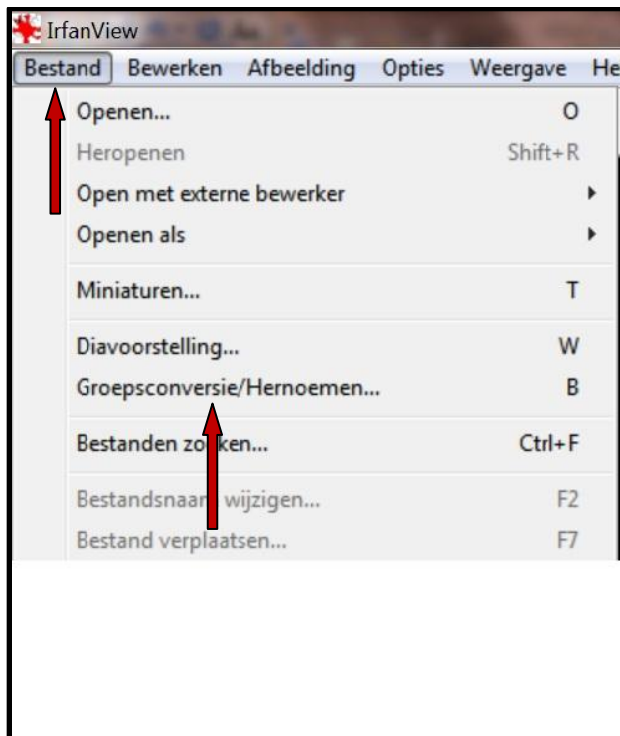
IrfanView

Bestand Bewerken Afbeelding Opties Weergave He

Openen... O

Heropenen Shift+R

Open met externe bewerker

Openen als

Miniaturen... T

Diavoorstelling... W

Groepsconversie/Hernoemen... B

Bestanden zo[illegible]ken... Ctrl+F

Bestandsnaa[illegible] wijzigen... F2

Bestand verplaatsen... F7